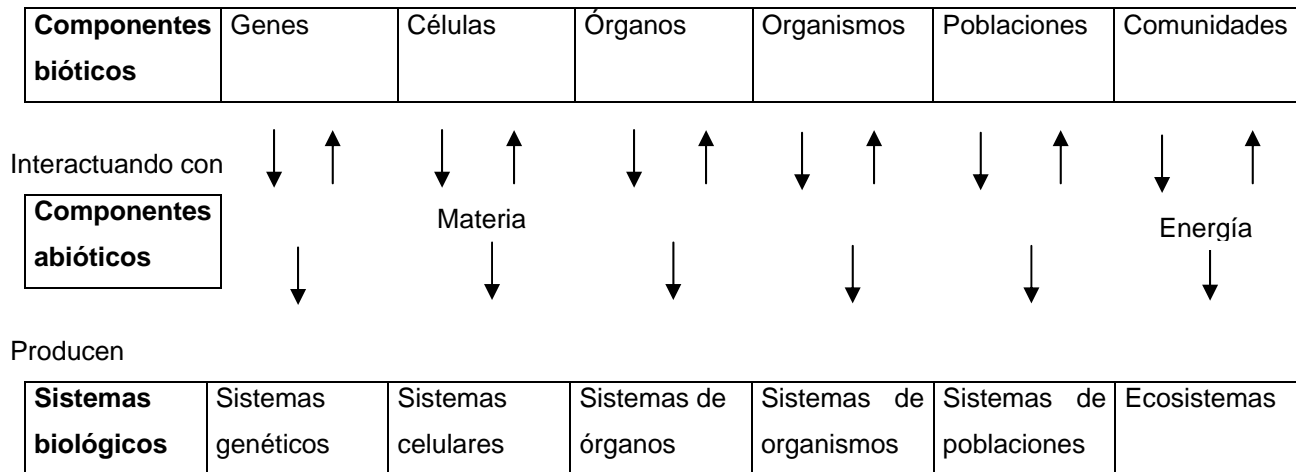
| **Componentes bióticos** | Genes | Células | Órganos | Organismos | Poblaciones | Comunidades |
|---|---|---|---|---|---|---|

Interactuando con

**Componentes abióticos**

Materia

Energía

Producen

| **Sistemas biológicos** | Sistemas genéticos | Sistemas celulares | Sistemas de órganos | Sistemas de organismos | Sistemas de poblaciones | Ecosistemas |
|---|---|---|---|---|---|---|